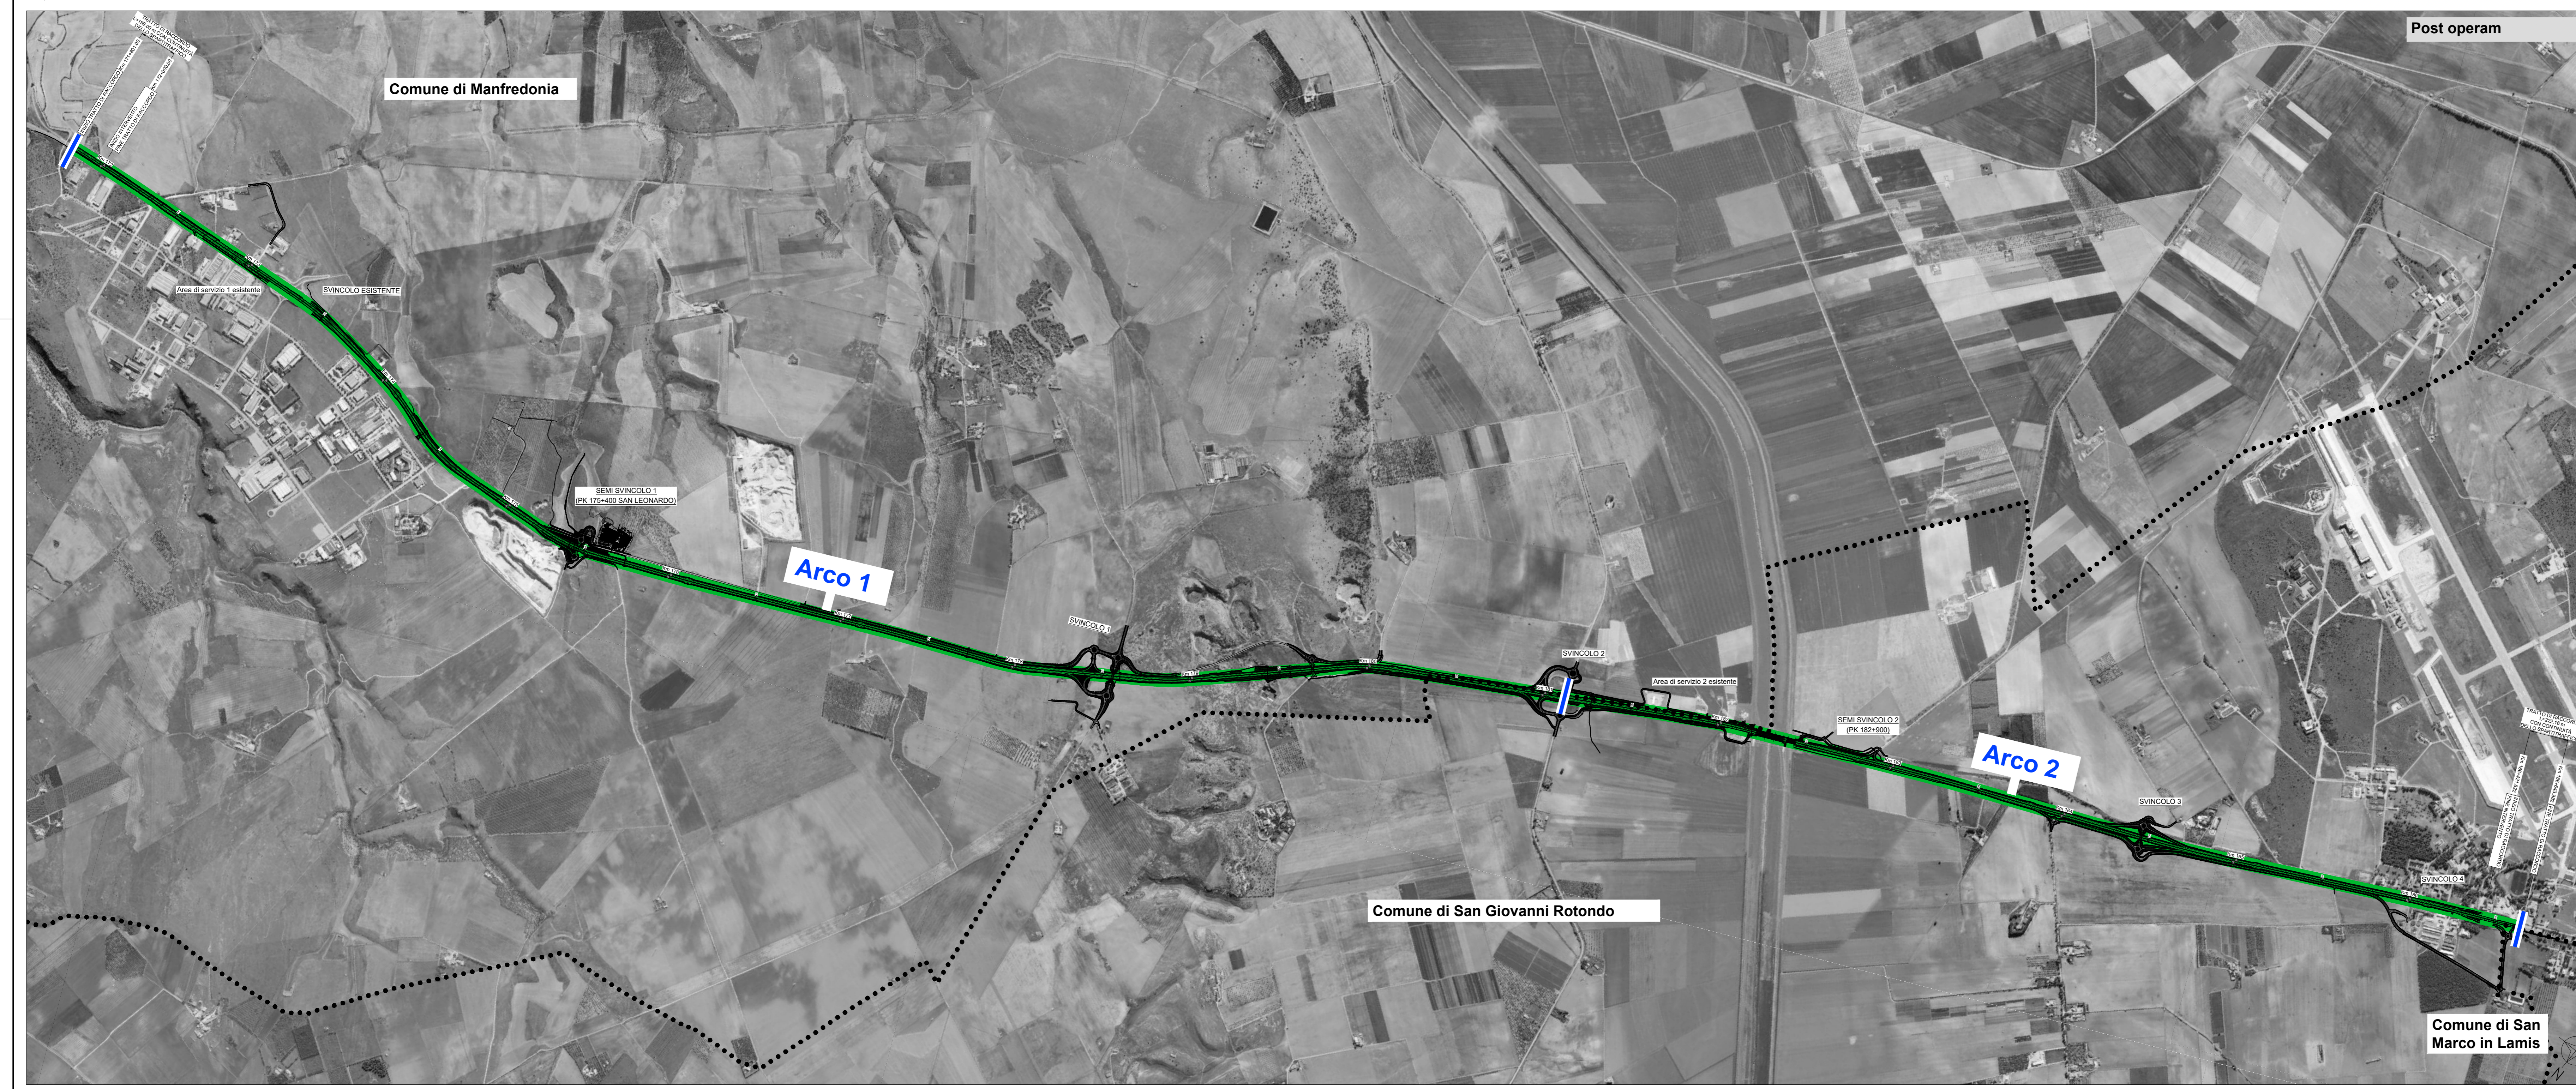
Post operam

Comune di Manfredonia

Area di servizio 1 esistente

SVINCOLO ESISTENTE

SEMI SVINCOLO 1
(PK 175+400 SAN LEONARDO)

Arco 1

SVINCOLO 1

SVINCOLO 2

Area di servizio 2 esistente

SEMI SVINCOLO 2
(PK 182+900)

Arco 2

SVINCOLO 3

SVINCOLO 4

Comune di San Giovanni Rotondo

Comune di San Marco in Lamis